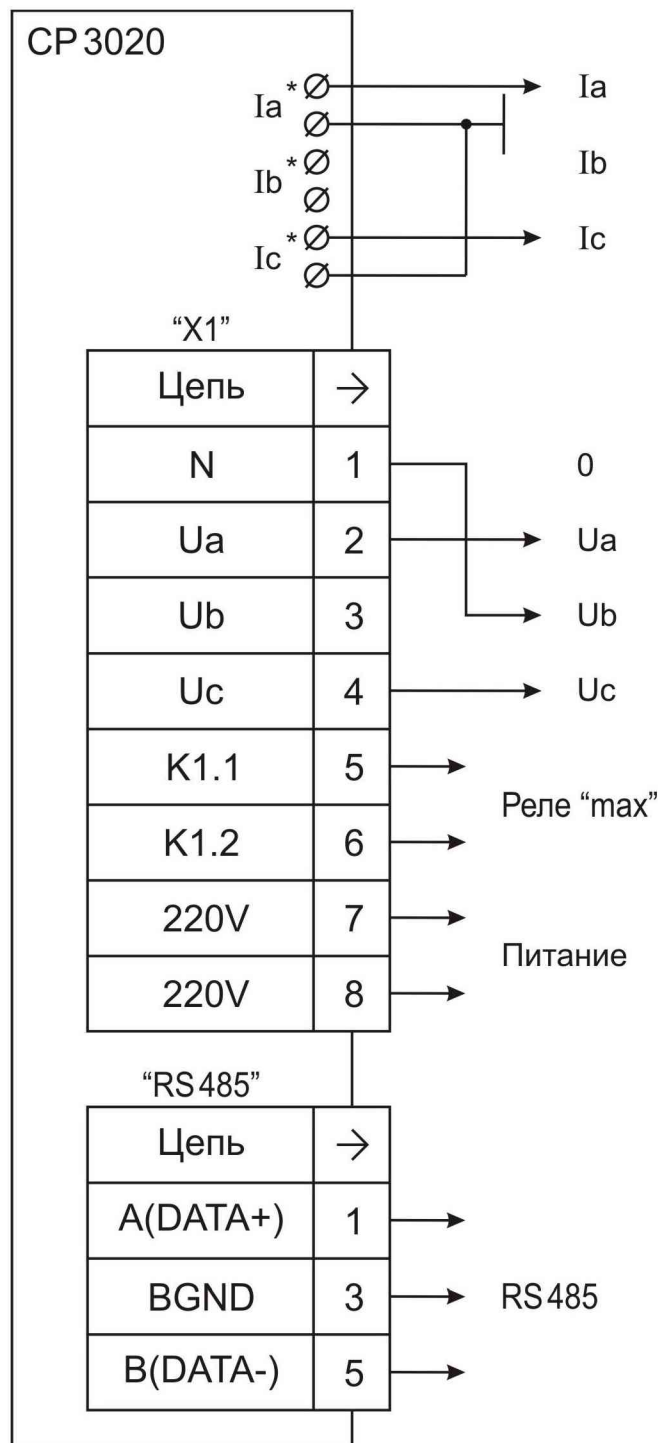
CP3020

Ia*
Ib*
Ic*

Ia
Ib
Ic

"X1"

| Цепь | → |
|---|---|
| N | 1 |
| Ua | 2 |
| Ub | 3 |
| Uc | 4 |
| K1.1 | 5 |
| K1.2 | 6 |
| 220V | 7 |
| 220V | 8 |

0
Ua
Ub
Uc
Реле "max"
Питание

"RS485"

| Цепь | → |
|---|---|
| A(DATA+) | 1 |
| BGND | 3 |
| B(DATA-) | 5 |

RS485